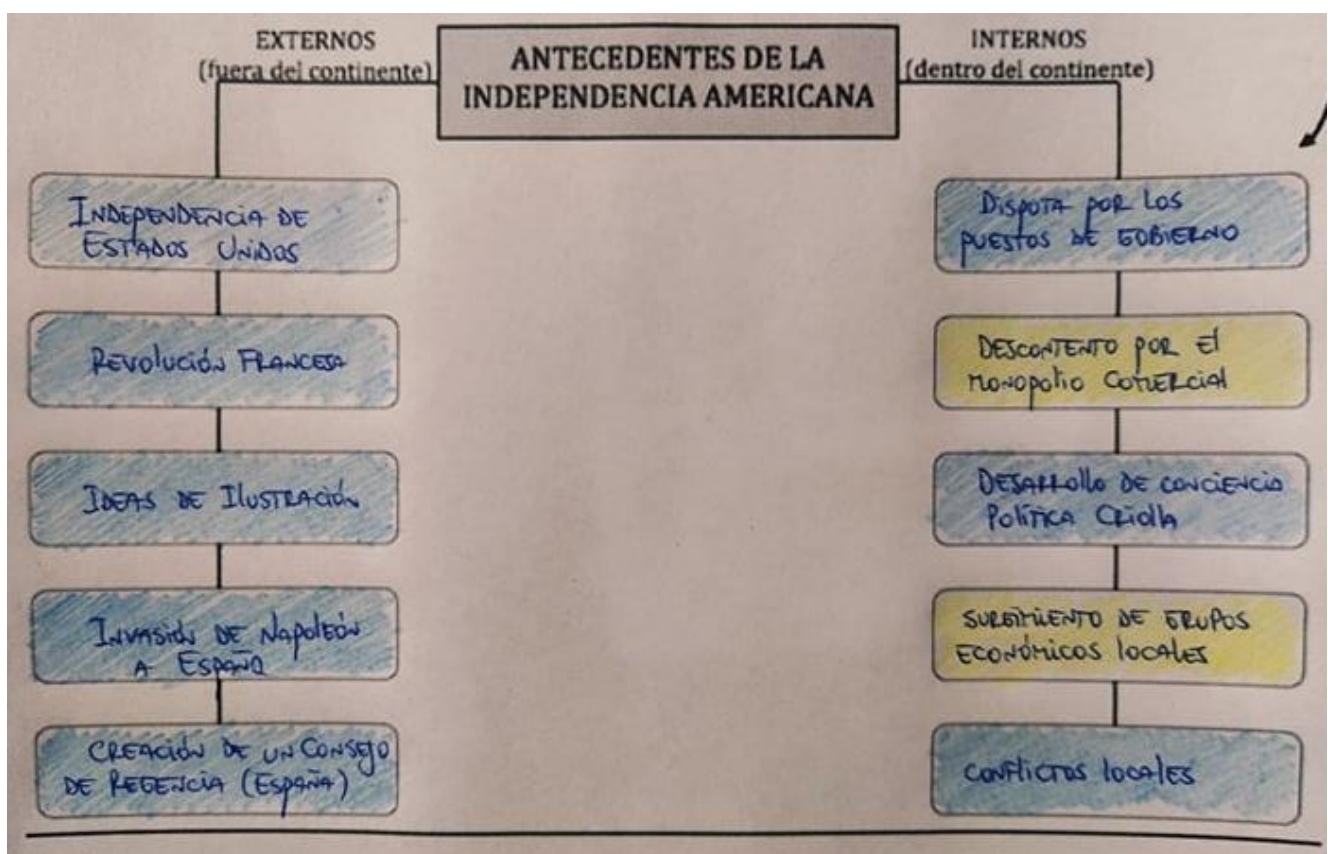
EXTERNOS
(fuera del continente)

ANTECEDENTES DE LA INDEPENDENCIA AMERICANA

INTERNOS
(dentro del continente)

Independencia de Estados Unidos

Revolución Francesa

Ideas de Ilustración

Invasión de Napoleón a España

Creación de un Consejo de Regencia (España)

Disputa por los puestos de gobierno

Descontento por el monopolio comercial

Desarrollo de conciencia política criolla

Surgimiento de grupos económicos locales

Conflictos locales